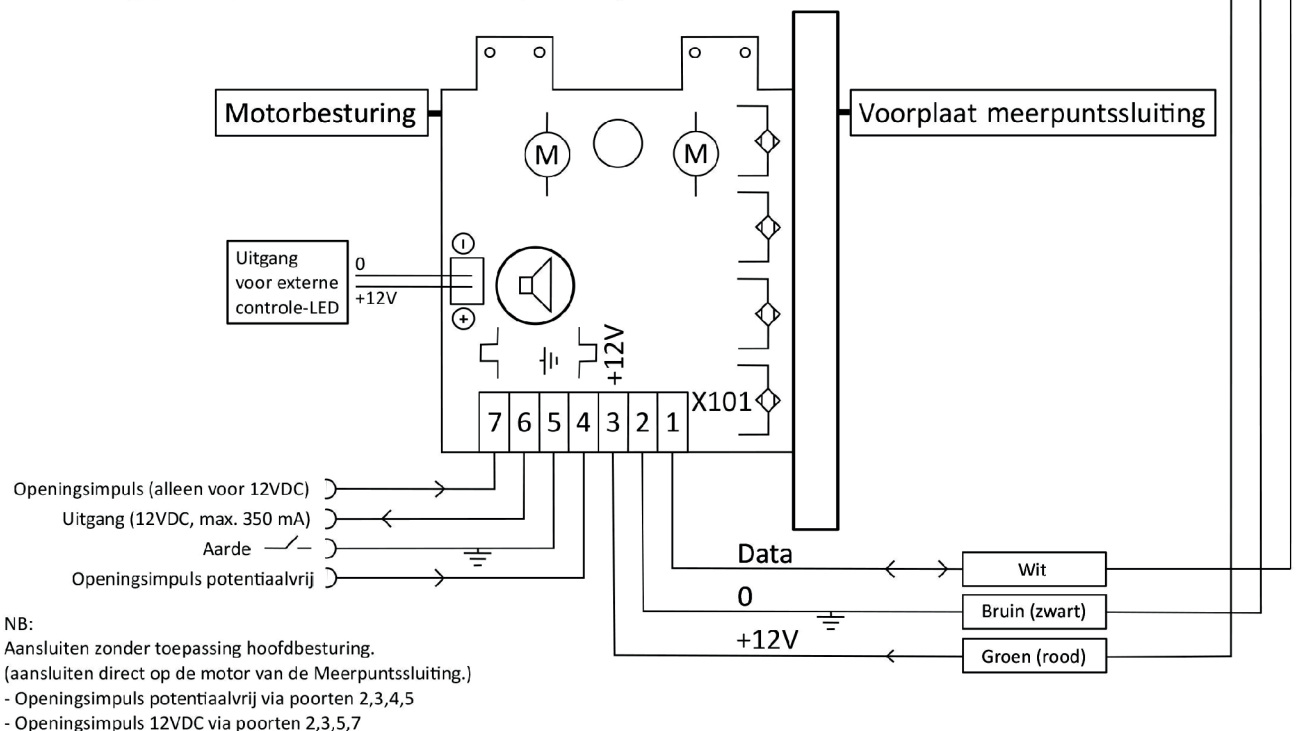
Motorbesturing

Voorplaat meerpuntssluiting

M

M

Uitgang voor externe controle-LED

0

+12V

+12V

X101

7 6 5 4 3 2 1

Openingsimpuls (alleen voor 12VDC)

Uitgang (12VDC, max. 350 mA)

Aarde

Openingsimpuls potentiaalvrij

Data

Wit

0

Bruin (zwart)

+12V

Groen (rood)

NB:
Aansluiten zonder toepassing hoofdbesturing.
(aansluiten direct op de motor van de Meerpuntssluiting.)
- Openingsimpuls potentiaalvrij via poorten 2,3,4,5
- Openingsimpuls 12VDC via poorten 2,3,5,7